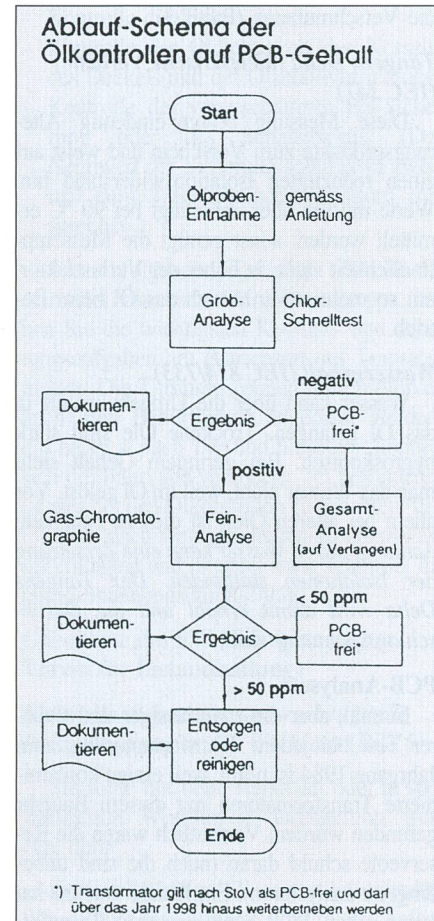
Ablauf-Schema der Ölkontrollen auf PCB-Gehalt

Start

Ölproben-Entnahme

gemäss Anleitung

Grob-Analyse

Chlor-Schnelltest

negativ

Dokumentieren

Ergebnis

PCB-frei*

positiv

Gas-Chromatographie

Fein-Analyse

Gesamt-Analyse (auf Verlangen)

< 50 ppm

Dokumentieren

Ergebnis

PCB-frei*

> 50 ppm

Dokumentieren

Entsorgen oder reinigen

Ende

*) Transformator gilt nach StoV als PCB-frei und darf über das Jahr 1998 hinaus weiterbetrieben werden